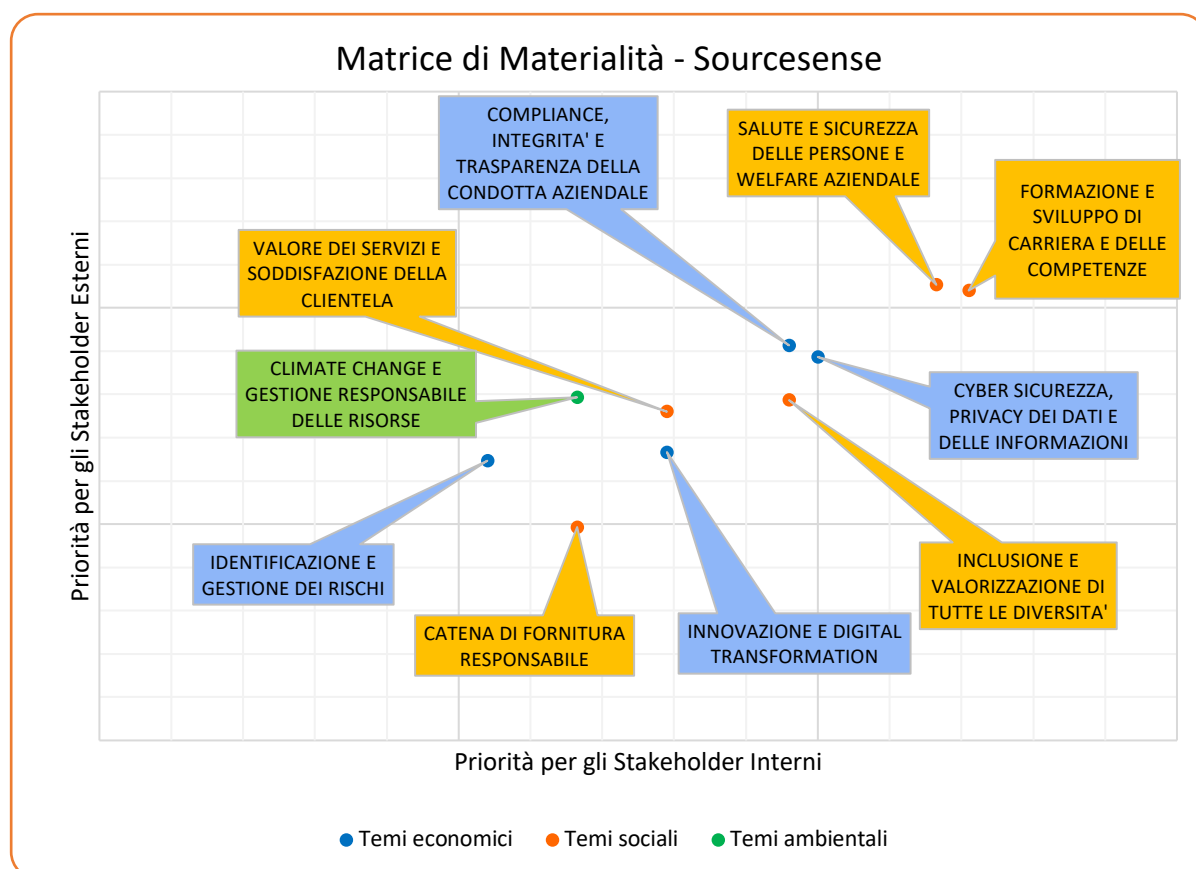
Matrice di Materialità - Sourcesense

COMPLIANCE, INTEGRITA' E TRASPARENZA DELLA CONDOTTA AZIENDALE

SALUTE E SICUREZZA DELLE PERSONE E WELFARE AZIENDALE

FORMAZIONE E SVILUPPO DI CARRIERA E DELLE COMPETENZE

VALORE DEI SERVIZI E SODDISFAZIONE DELLA CLIENTELA

CLIMATE CHANGE E GESTIONE RESPONSABILE DELLE RISORSE

CYBER SICUREZZA, PRIVACY DEI DATI E DELLE INFORMAZIONI

IDENTIFICAZIONE E GESTIONE DEI RISCHI

INCLUSIONE E VALORIZZAZIONE DI TUTTE LE DIVERSITA'

CATENA DI FORNITURA RESPONSABILE

INNOVAZIONE E DIGITAL TRANSFORMATION

Priorità per gli Stakeholder Esterni

Priorità per gli Stakeholder Interni

Temi economici Temi sociali Temi ambientali